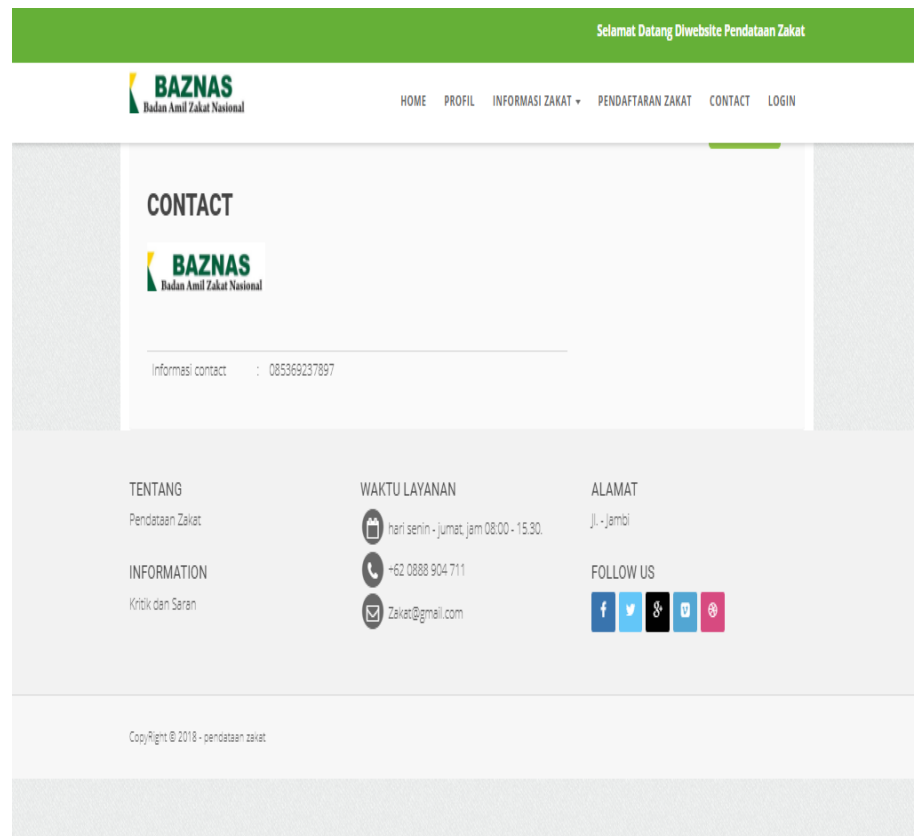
Selamat Datang Diwebsite Pendataan Zakat

BAZNAS
Badan Amil Zakat Nasional

HOME PROFIL INFORMASI ZAKAT ▾ PENDAFTARAN ZAKAT CONTACT LOGIN

CONTACT

BAZNAS
Badan Amil Zakat Nasional

Informasi contact : 085369237897

TENTANG
Pendataan Zakat

INFORMATION
Kritik dan Saran

WAKTU LAYANAN
hari senin - jumat, jam 08:00 - 15.30.
+62 0888 904 711
Zakat@gmail.com

ALAMAT
Jl. - Jambi

FOLLOW US

CopyRight © 2018 - pendataan zakat